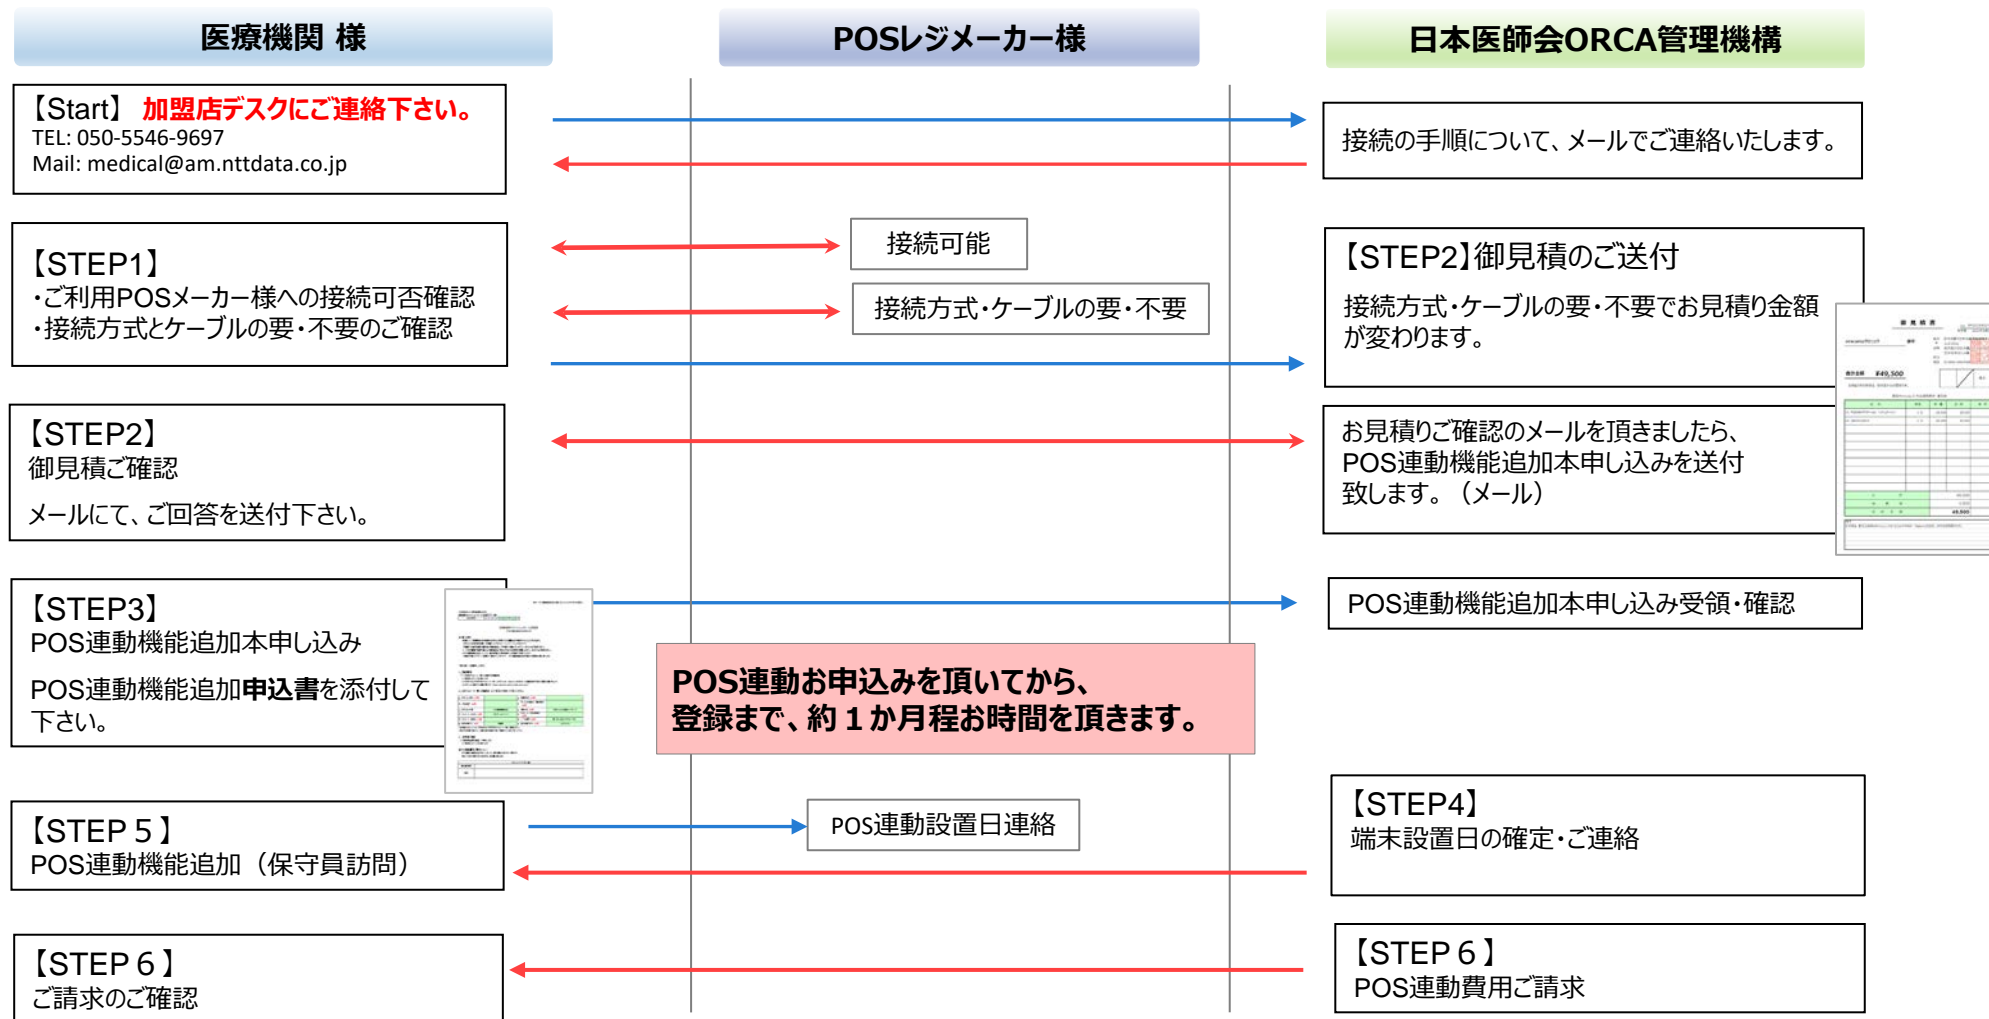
医療機関 様

POSレジメーカー様

日本医師会ORCA管理機構

【Start】 加盟店デスクにご連絡下さい。
TEL: 050-5546-9697
Mail: medical@am.nttdata.co.jp

接続の手順について、メールでご連絡いたします。

【STEP1】
・ご利用POSメーカー様への接続可否確認
・接続方式とケーブルの要・不要のご確認

接続可能

接続方式・ケーブルの要・不要

【STEP2】御見積のご送付
接続方式・ケーブルの要・不要でお見積り金額が変わります。

【STEP2】
御見積ご確認
メールにて、ご回答を送付下さい。

お見積りご確認のメールを頂きましたら、POS連動機能追加本申し込みを送付致します。（メール）

【STEP3】
POS連動機能追加本申し込み
POS連動機能追加申込書を添付して下さい。

POS連動機能追加本申し込み受領・確認

POS連動お申込みを頂いてから、
登録まで、約１か月程お時間を頂きます。

【STEP4】
端末設置日の確定・ご連絡

【STEP５】
POS連動機能追加（保守員訪問）

POS連動設置日連絡

【STEP６】
ご請求のご確認

【STEP６】
POS連動費用ご請求